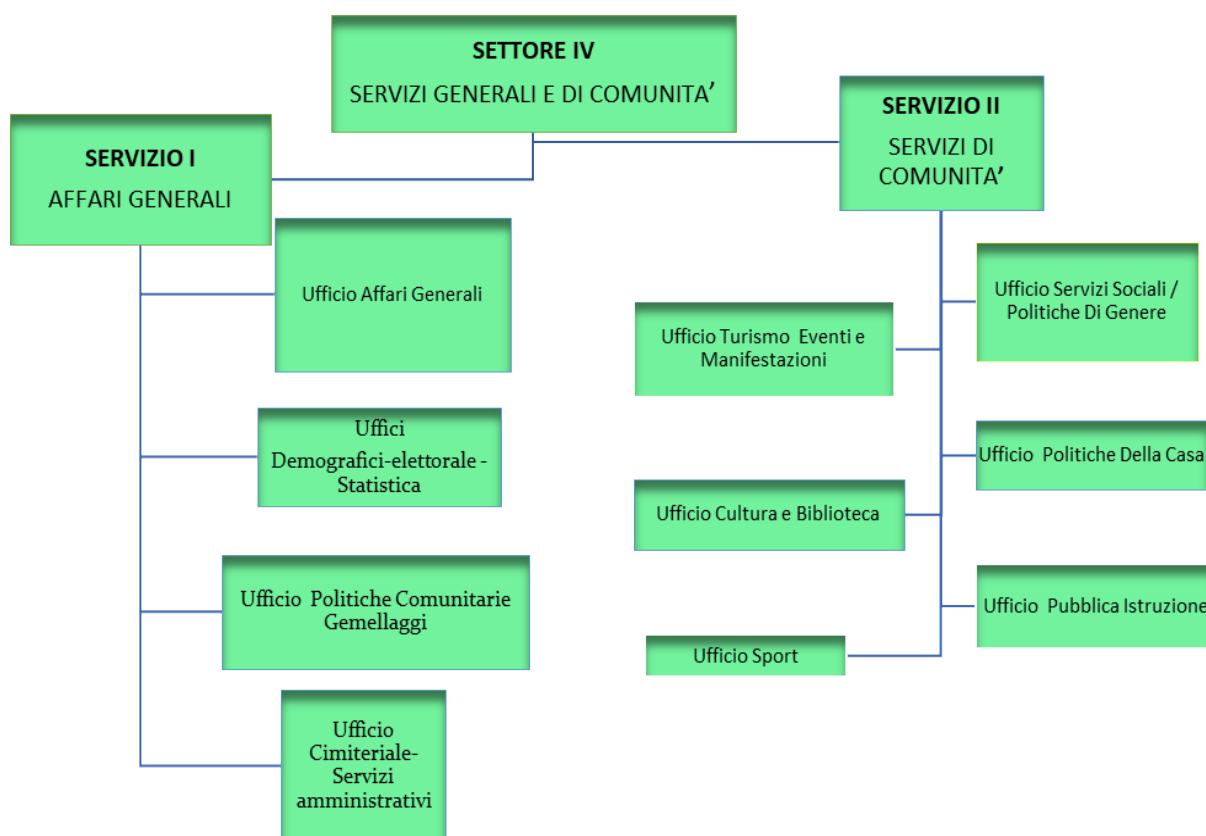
SETTORE IV
SERVIZI GENERALI E DI COMUNITA'

SERVIZIO I
AFFARI GENERALI

SERVIZIO II
SERVIZI DI COMUNITA'

Ufficio Affari Generali

Uffici Demografici-elettorale - Statistica

Ufficio Politiche Comunitarie Gemellaggi

Ufficio Cimiteriale- Servizi amministrativi

Ufficio Servizi Sociali / Politiche Di Genere

Ufficio Turismo Eventi e Manifestazioni

Ufficio Politiche Della Casa

Ufficio Cultura e Biblioteca

Ufficio Pubblica Istruzione

Ufficio Sport